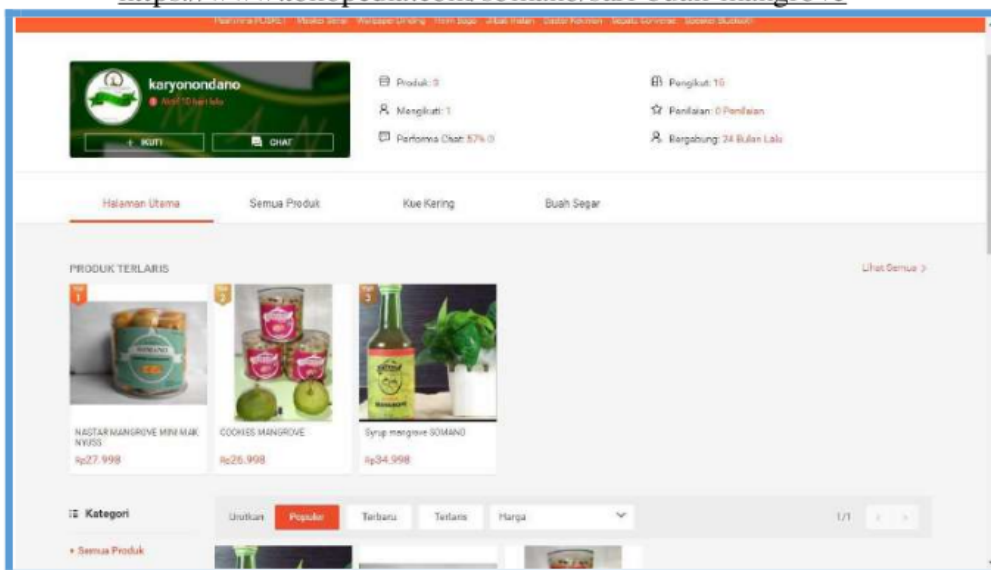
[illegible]

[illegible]

karyonondano
Aktif 10 hari lalu
+ IKUTI
CHAT

Produk: 3
Mengikuti: 1
Performa Chat: 57% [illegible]

Pengikut: 16
Penilaian: 0 Penilaian
Bergabung: 24 Bulan Lalu

Halaman Utama
Semua Produk
Kue Kering
Buah Segar

PRODUK TERLARIS
Lihat Semua >

1
NASTAR MANGROVE MINI MAK NYUSS
Rp27.998

2
COOKIES MANGROVE
Rp26.998

3
Syrup mangrove SOMANO
Rp34.998

Kategori
• Semua Produk

Urutkan
Populer
Terbaru
Terlaris
Harga
1/1
< >